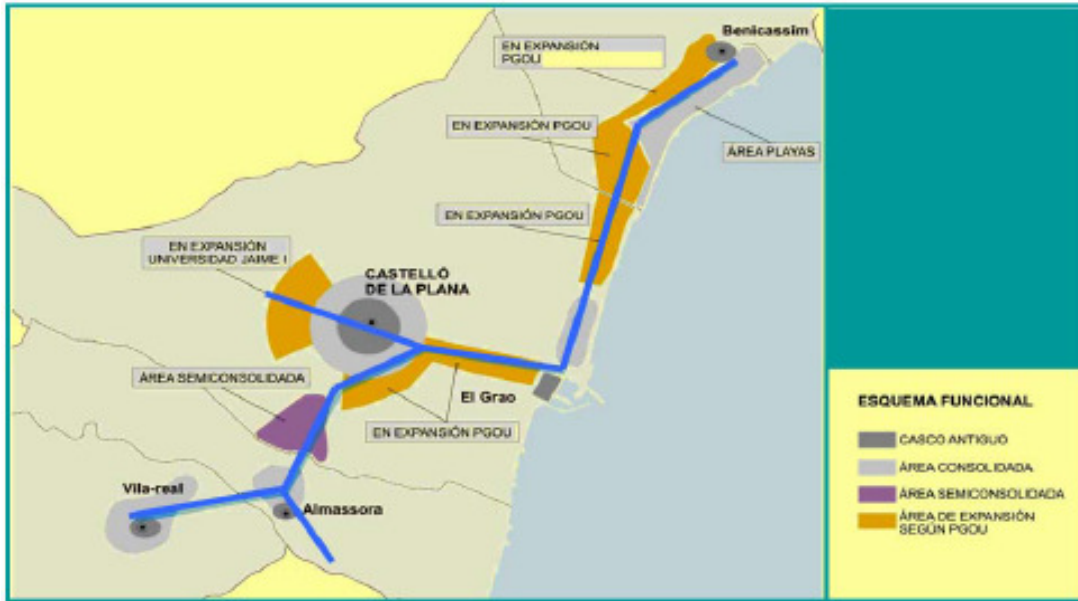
Benicassim

EN EXPANSIÓN PGOU

EN EXPANSIÓN PGOU

ÁREA PLAYAS

EN EXPANSIÓN PGOU

EN EXPANSIÓN UNIVERSIDAD JAIME I

CASTELLÓ DE LA PLANA

ÁREA SEMICONSOLIDADA

El Grao

EN EXPANSIÓN PGOU

Vila-real

Almassora

ESQUEMA FUNCIONAL

CASCO ANTIGUO

ÁREA CONSOLIDADA

ÁREA SEMICONSOLIDADA

ÁREA DE EXPANSIÓN SEGÚN PGOU